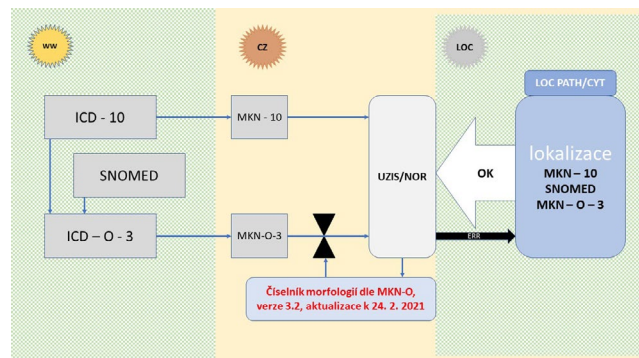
WW

CZ

LOC

ICD - 10

MKN - 10

SNOMED

ICD – O - 3

MKN-O-3

UZIS/NOR

OK

ERR

LOC PATH/CYT

lokalizace
MKN – 10
SNOMED
MKN – O – 3

Číselník morfologii dle MKN-O, verze 3.2, aktualizace k 24. 2. 2021